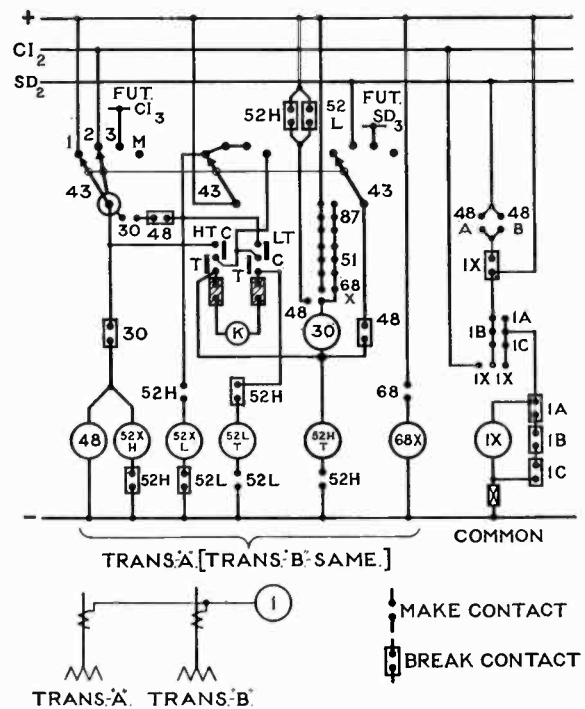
+
$CI_2$
$SD_2$
FUT. $CI_3$
M
1 2 3
43
30 48
52H
52 L
FUT. $SD_3$
43
HT C LT
T C
T
K
87
51
68 X
48
30
48
43
48 A
48 B
IX
IB
IA
IC
IX IX
30
52H
52H
68
48
52X H
52X L
52L T
52H T
68X
IX
IA
IB
IC
52H
52L
52L
52H
—
COMMON
TRANS.'A'.[TRANS.'B'.SAME.]
1
MAKE CONTACT
BREAK CONTACT
TRANS.'A'. TRANS.'B'.